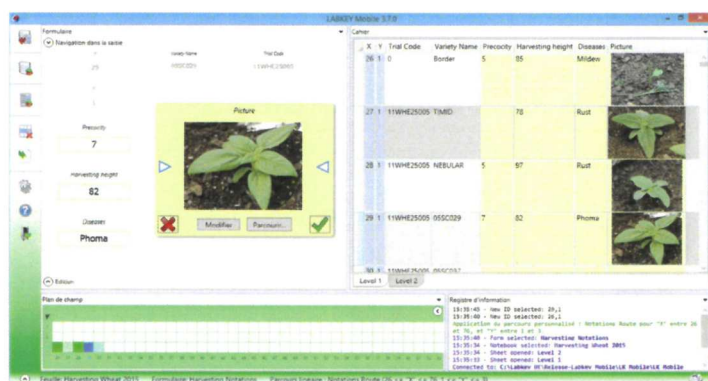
LABKEY Mobile 3.7.0

Formulaire
Navigation dans la saisie
Variety Name
Trial Code
Picture
Precocity
7
Harvesting height
82
Diseases
Phoma
Modifier
Parcourir...
Edition

Cahier

| | X | Y | Trial Code | Variety Name | Precocity | Harvesting height | Diseases | Picture |
|---|---|---|---|---|---|---|---|---|
| | 26 | 1 | 0 | Border | 5 | 85 | Mildew | |
| | 27 | 1 | 11WHE25005 | TIMID | | 78 | Rust | |
| | 28 | 1 | 11WHE25005 | NEBULAR | 5 | 97 | Rust | |
| | 29 | 1 | 11WHE25005 | 05SC029 | 7 | 82 | Phoma | |
| | 30 | 1 | 11WHE25005 | 05SC037 | | | | |

Level 1
Level 2

Plan de champ

Registre d'information
15:35:45 - New ID selected: 26,1
15:35:40 - New ID selected: 26,1
Application du parcours personnalisé : Notations Route pour "X" entre 26 et 76, et "Y" entre 1 et 1
15:35:40 - Form selected: Harvesting Notations
15:35:34 - Notebook selected: Harvesting Wheat 2015
15:35:34 - Sheet opened: Level 2
15:35:33 - Sheet opened: Level 1
Connected to: C:\Labkey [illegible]\Release-Labkey Mobile\LK Mobile\LK Mobile

Feuille: Harvesting Wheat 2015   Formulaire: Harvesting Notations   Parcours: linéaire   Notations Route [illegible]